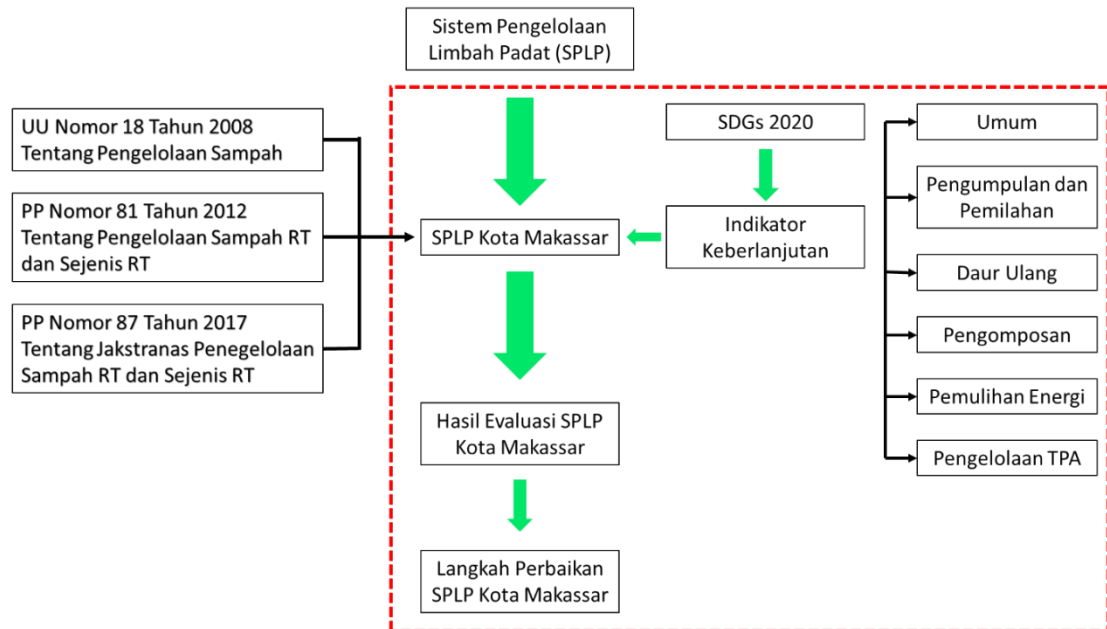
Sistem Pengelolaan Limbah Padat (SPLP)

UU Nomor 18 Tahun 2008 Tentang Pengelolaan Sampah

PP Nomor 81 Tahun 2012 Tentang Pengelolaan Sampah RT dan Sejenis RT

PP Nomor 87 Tahun 2017 Tentang Jakstranas Penegelolaan Sampah RT dan Sejenis RT

SDGs 2020

SPLP Kota Makassar

Indikator Keberlanjutan

Hasil Evaluasi SPLP Kota Makassar

Langkah Perbaikan SPLP Kota Makassar

Umum

Pengumpulan dan Pemilahan

Daur Ulang

Pengomposan

Pemulihan Energi

Pengelolaan TPA